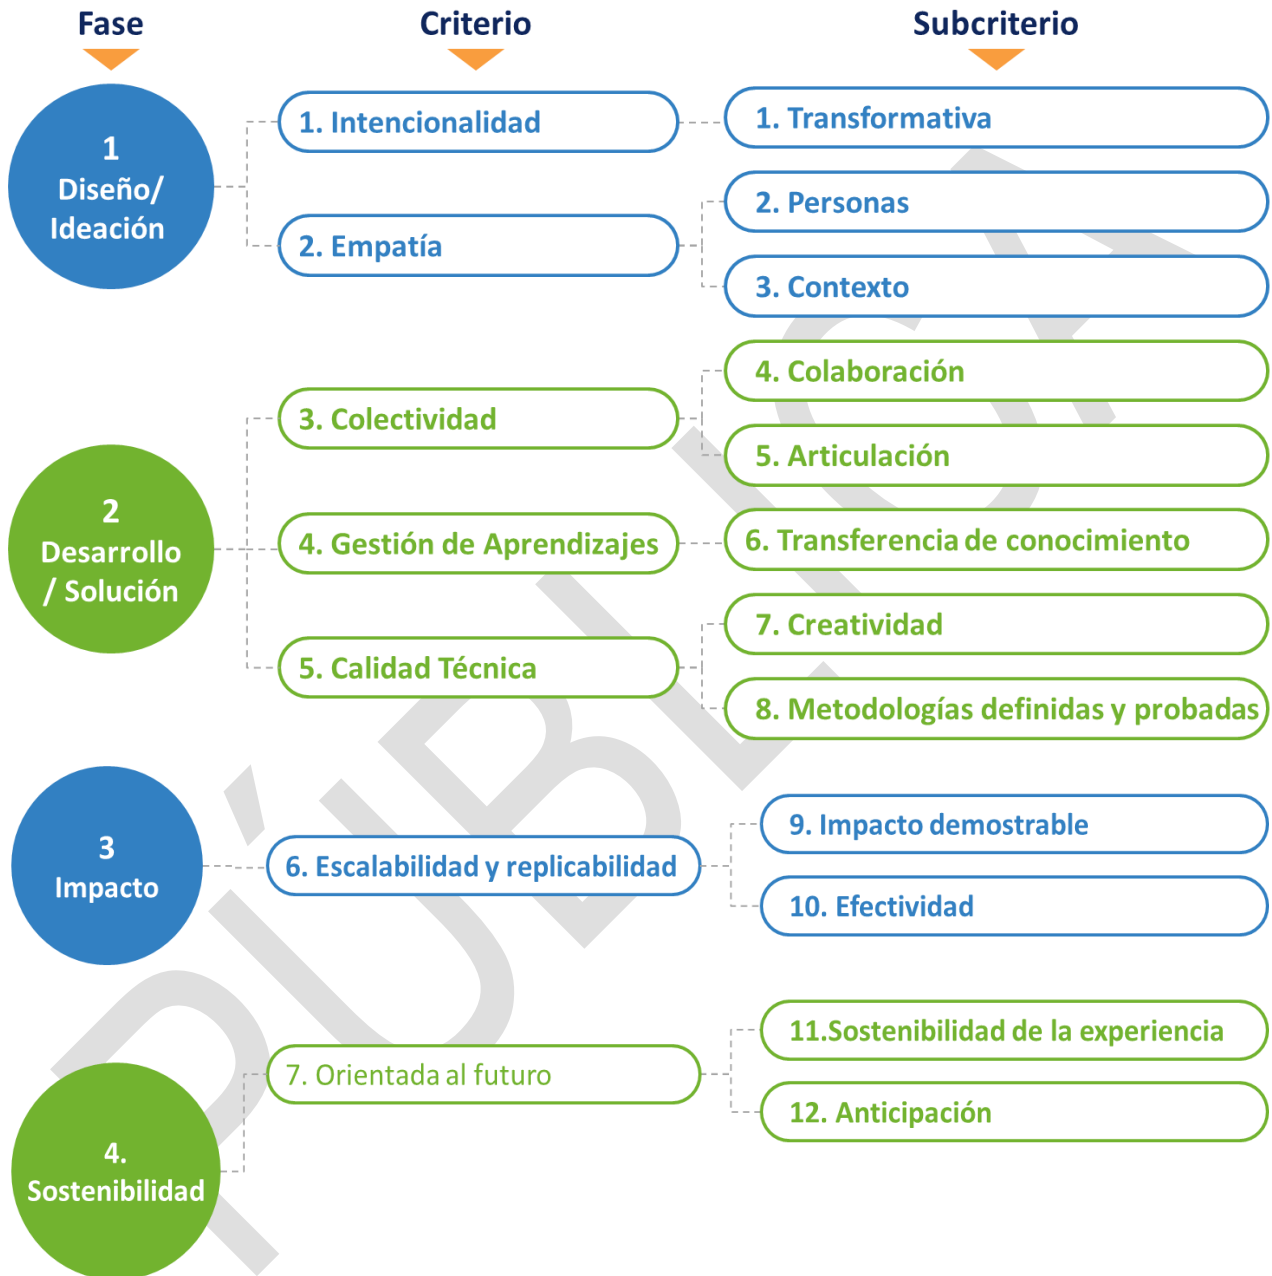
Fase

Criterio

Subcriterio

1
Diseño/
Ideación

1. Intencionalidad

1. Transformativa

2. Empatía

2. Personas

3. Contexto

2
Desarrollo
/ Solución

3. Colectividad

4. Colaboración

5. Articulación

4. Gestión de Aprendizajes

6. Transferencia de conocimiento

5. Calidad Técnica

7. Creatividad

8. Metodologías definidas y probadas

3
Impacto

6. Escalabilidad y replicabilidad

9. Impacto demostrable

10. Efectividad

4.
Sostenibilidad

7. Orientada al futuro

11.Sostenibilidad de la experiencia

12. Anticipación

PÚBLICA